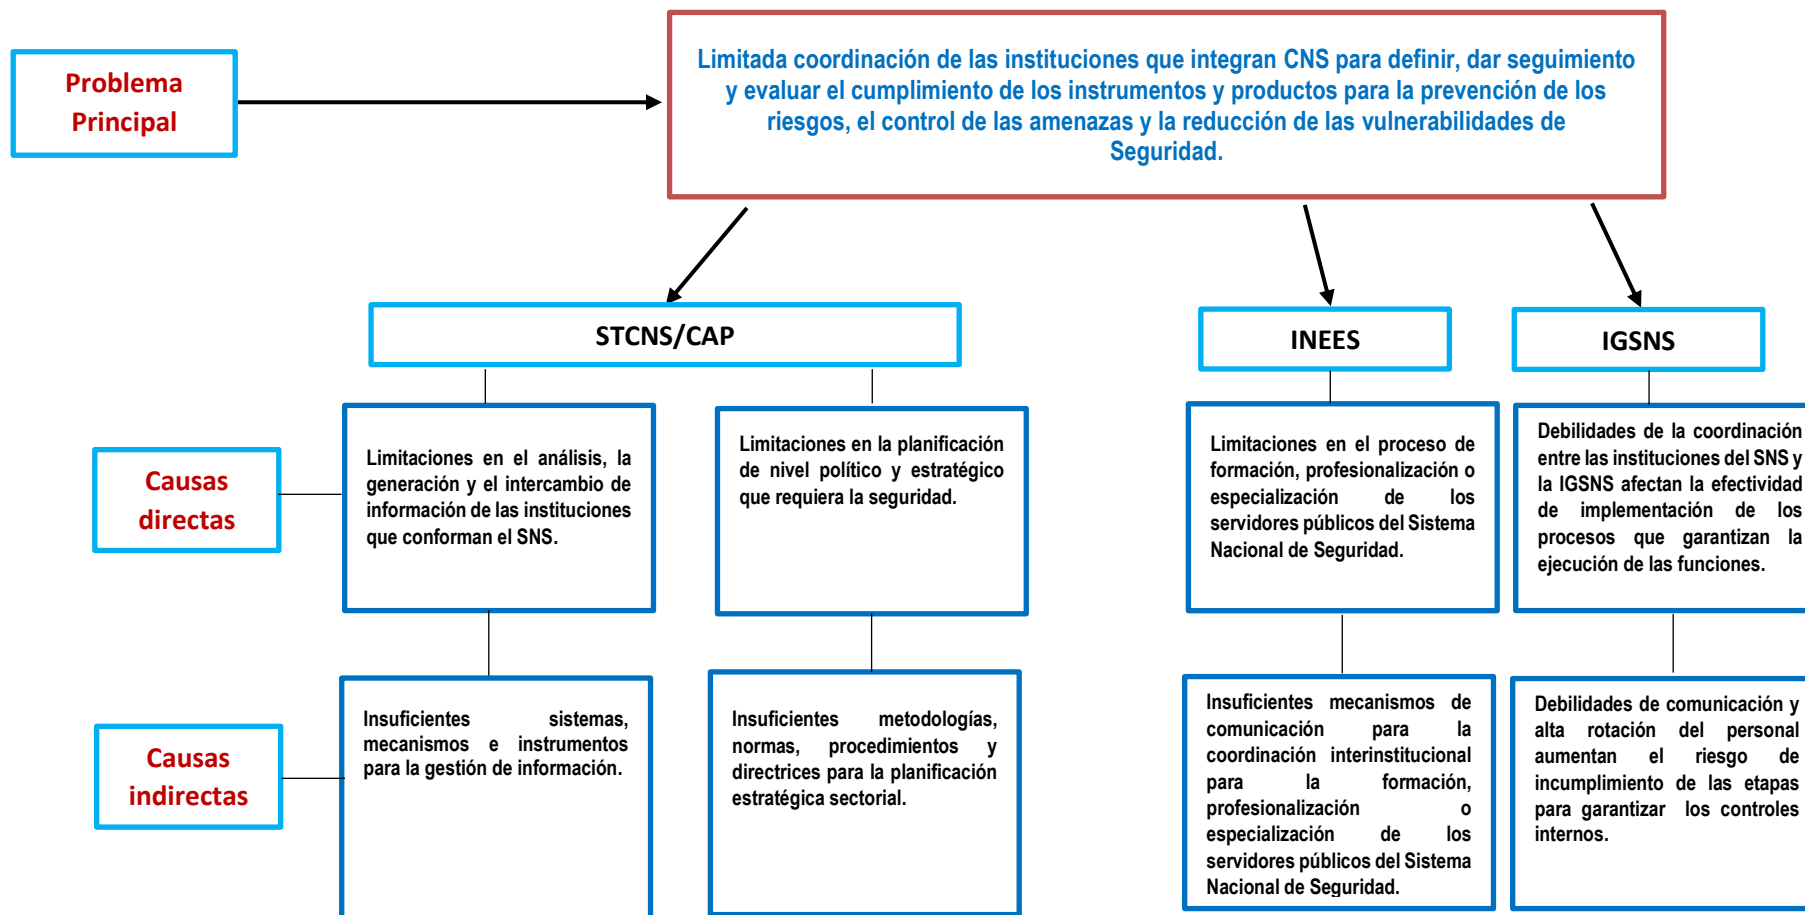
Problema Principal

Limitada coordinación de las instituciones que integran CNS para definir, dar seguimiento y evaluar el cumplimiento de los instrumentos y productos para la prevención de los riesgos, el control de las amenazas y la reducción de las vulnerabilidades de Seguridad.

STCNS/CAP

INEES

IGSNS

Causas directas

Limitaciones en el análisis, la generación y el intercambio de información de las instituciones que conforman el SNS.

Limitaciones en la planificación de nivel político y estratégico que requiera la seguridad.

Limitaciones en el proceso de formación, profesionalización o especialización de los servidores públicos del Sistema Nacional de Seguridad.

Debilidades de la coordinación entre las instituciones del SNS y la IGSNS afectan la efectividad de implementación de los procesos que garantizan la ejecución de las funciones.

Causas indirectas

Insuficientes sistemas, mecanismos e instrumentos para la gestión de información.

Insuficientes metodologías, normas, procedimientos y directrices para la planificación estratégica sectorial.

Insuficientes mecanismos de comunicación para la coordinación interinstitucional para la formación, profesionalización o especialización de los servidores públicos del Sistema Nacional de Seguridad.

Debilidades de comunicación y alta rotación del personal aumentan el riesgo de incumplimiento de las etapas para garantizar los controles internos.